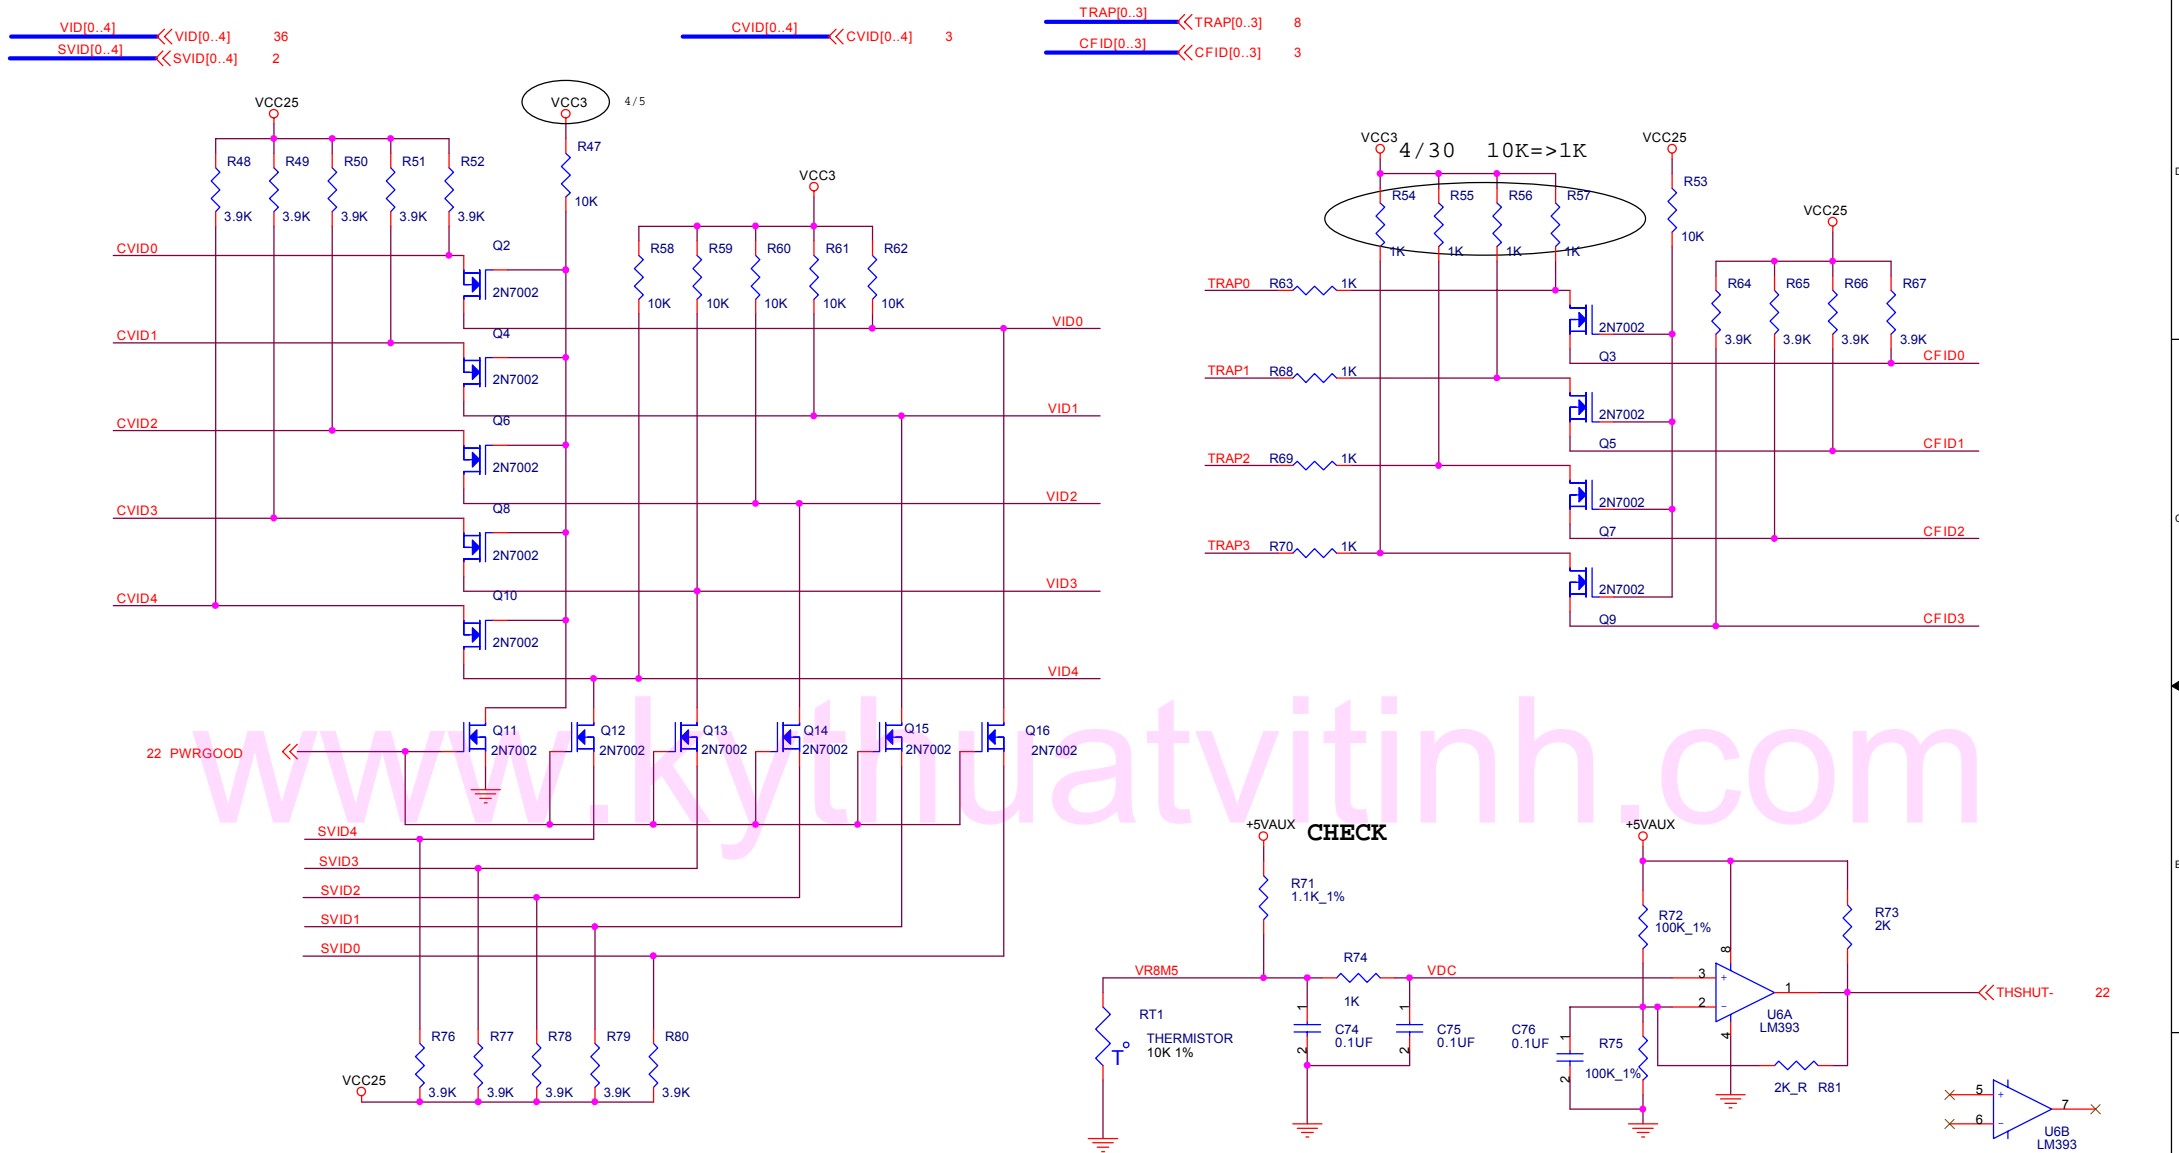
VID[0..4] VID[0..4] 36
SVID[0..4] SVID[0..4] 2
CVID[0..4] CVID[0..4] 3
TRAP[0..3] TRAP[0..3] 8
CFID[0..3] CFID[0..3] 3

VCC25
VCC3 4/5
R47 10K
R48 3.9K R49 3.9K R50 3.9K R51 3.9K R52 3.9K
VCC3
R58 10K R59 10K R60 10K R61 10K R62 10K
CVID0 Q2 2N7002 VID0
CVID1 Q4 2N7002 VID1
CVID2 Q6 2N7002 VID2
CVID3 Q8 2N7002 VID3
CVID4 Q10 2N7002 VID4
Q11 2N7002 Q12 2N7002 Q13 2N7002 Q14 2N7002 Q15 2N7002 Q16 2N7002
22 PWRGOOD
SVID4 SVID3 SVID2 SVID1 SVID0
R76 3.9K R77 3.9K R78 3.9K R79 3.9K R80 3.9K
VCC25

VCC3 4/30 10K=>1K VCC25
R54 1K R55 1K R56 1K R57 1K
R53 10K
VCC25
TRAP0 R63 1K
TRAP1 R68 1K
TRAP2 R69 1K
TRAP3 R70 1K
R64 3.9K R65 3.9K R66 3.9K R67 3.9K
2N7002 Q3 CFID0
2N7002 Q5 CFID1
2N7002 Q7 CFID2
2N7002 Q9 CFID3

www.kythuatvitinh.com

+5VAUX CHECK
R71 1.1K_1%
VR8M5 R74 1K VDC
RT1 THERMISTOR 10K 1%
C74 0.1UF C75 0.1UF
+5VAUX
R72 100K_1%
R73 2K
C76 0.1UF R75 100K_1%
3 2 8 4 1
U6A LM393
THSHUT- 22
2K_R R81
5 6 7
U6B LM393